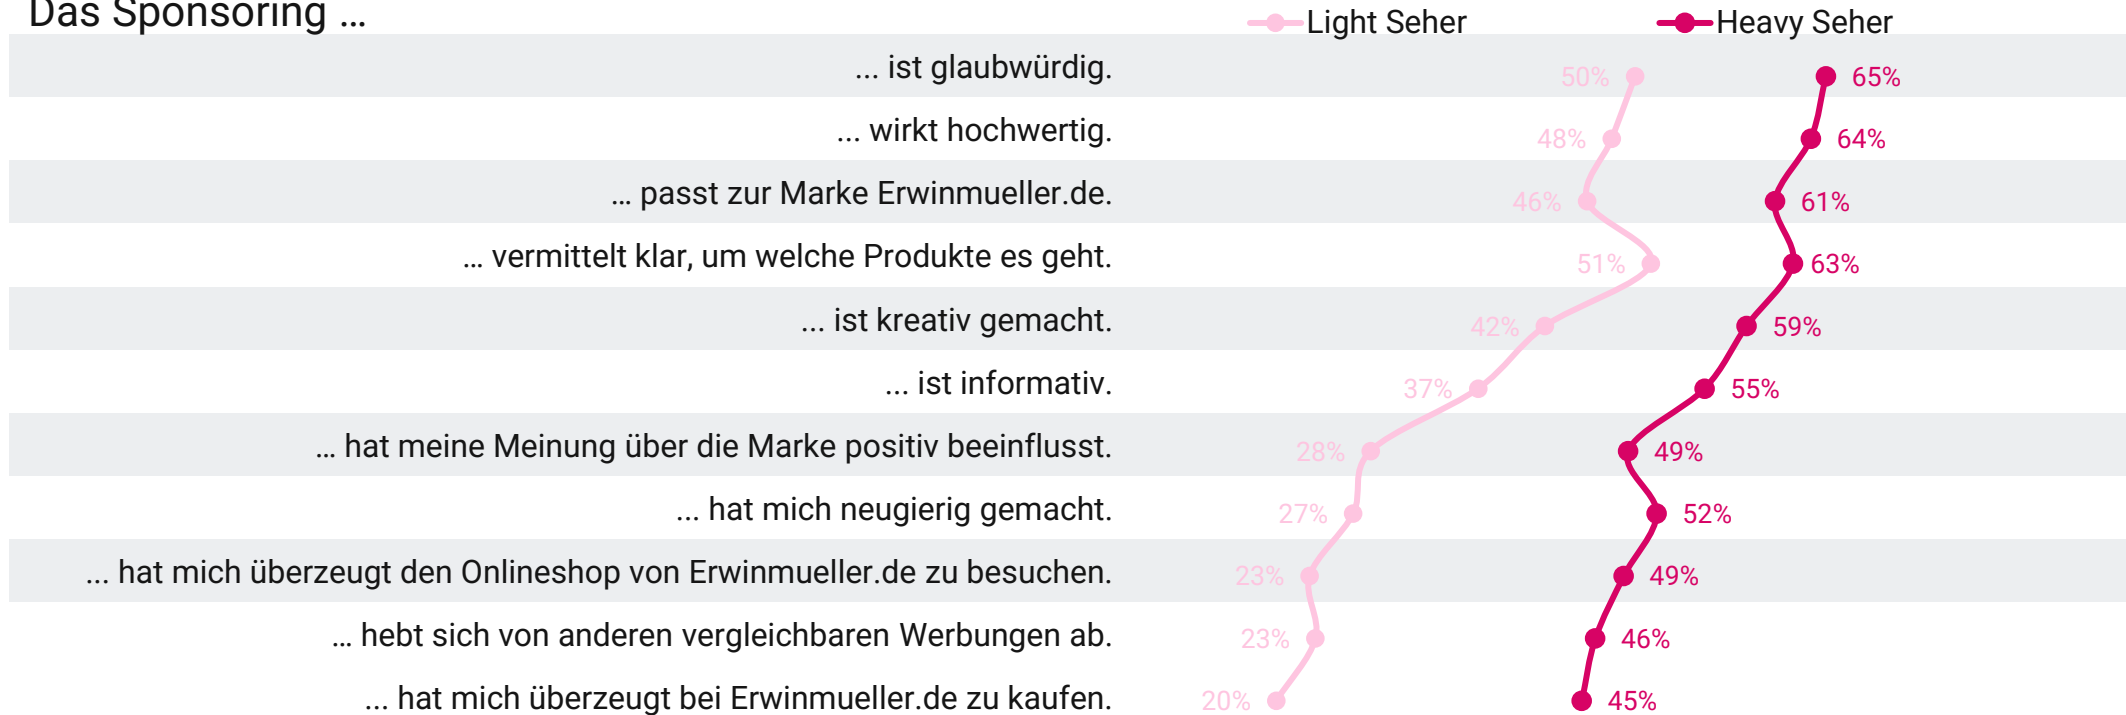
Das Sponsoring ...

Light Seher
Heavy Seher

| | Light Seher | Heavy Seher |
|---|---|---|
| ... ist glaubwürdig. | 50% | 65% |
| ... wirkt hochwertig. | 48% | 64% |
| … passt zur Marke Erwinmueller.de. | 46% | 61% |
| … vermittelt klar, um welche Produkte es geht. | 51% | 63% |
| ... ist kreativ gemacht. | 42% | 59% |
| ... ist informativ. | 37% | 55% |
| … hat meine Meinung über die Marke positiv beeinflusst. | 28% | 49% |
| ... hat mich neugierig gemacht. | 27% | 52% |
| ... hat mich überzeugt den Onlineshop von Erwinmueller.de zu besuchen. | 23% | 49% |
| … hebt sich von anderen vergleichbaren Werbungen ab. | 23% | 46% |
| ... hat mich überzeugt bei Erwinmueller.de zu kaufen. | 20% | 45% |